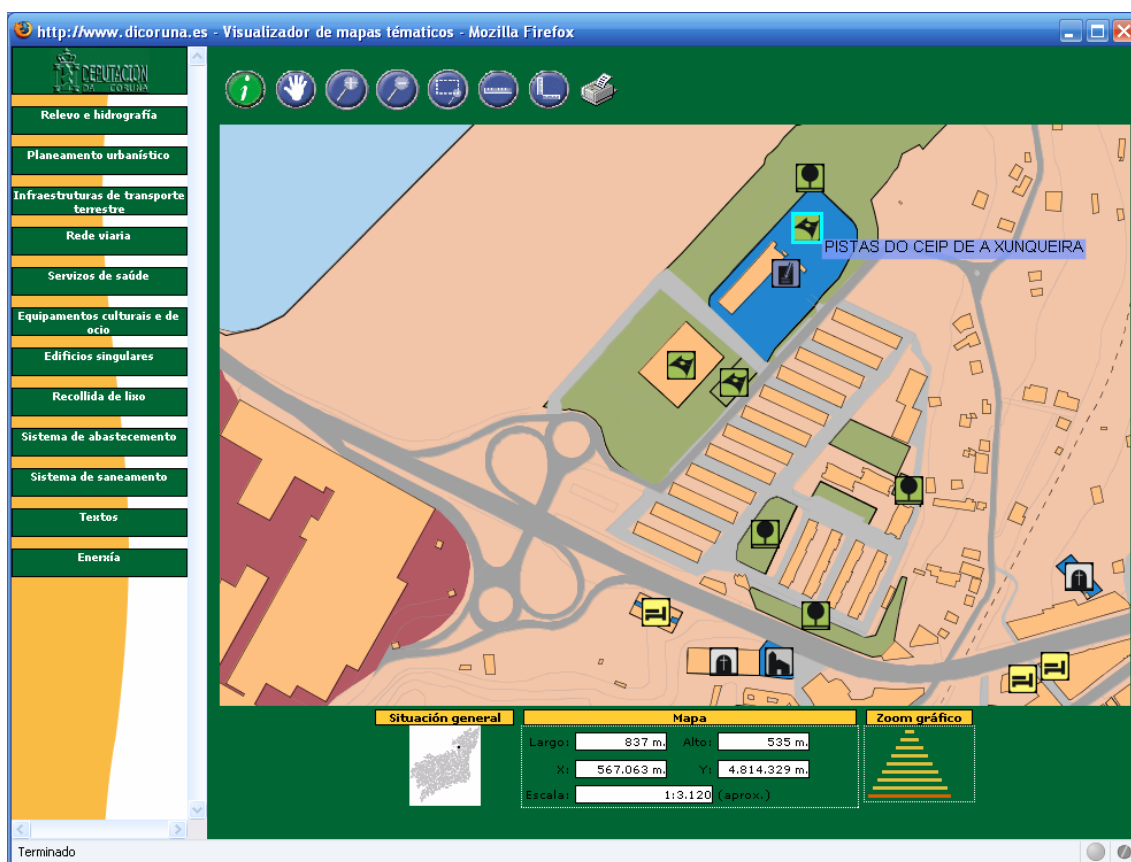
http://www.dicoruna.es - Visualizador de mapas tématicos - Mozilla Firefox

DEPUTACION DA CORUÑA

Relevo e hidrografía

Planeamento urbanístico

Infraestruturas de transporte terrestre

Rede viaria

Servizos de saúde

Equipamentos culturais e de ocio

Edificios singulares

Recollida de lixo

Sistema de abastecemento

Sistema de saneamento

Textos

Enerxía

PISTAS DO CEIP DE A XUNQUEIRA

Situación general

Mapa

Largo: 837 m. Alto: 535 m.

X: 567.063 m. Y: 4.814.329 m.

Escala: 1:3.120 (aprox.)

Zoom gráfico

Terminado